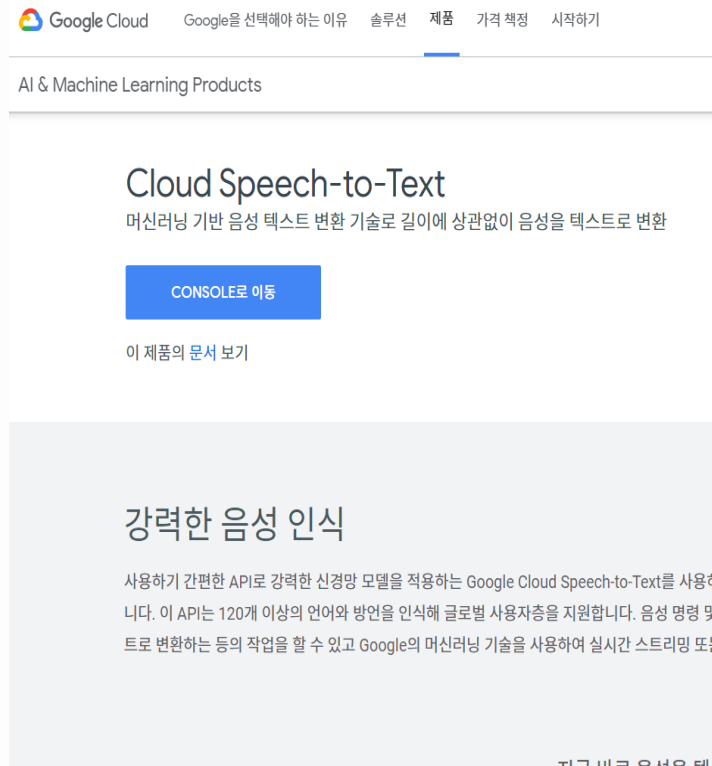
Google Cloud Google을 선택해야 하는 이유 솔루션 제품 가격 책정 시작하기

AI & Machine Learning Products

Cloud Speech-to-Text
머신러닝 기반 음성 텍스트 변환 기술로 길이에 상관없이 음성을 텍스트로 변환

CONSOLE로 이동

이 제품의 문서 보기

강력한 음성 인식

사용하기 간편한 API로 강력한 신경망 모델을 적용하는 Google Cloud Speech-to-Text를 사용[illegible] 니다. 이 API는 120개 이상의 언어와 방언을 인식해 글로벌 사용자층을 지원합니다. 음성 명령 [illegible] 트로 변환하는 등의 작업을 할 수 있고 Google의 머신러닝 기술을 사용하여 실시간 스트리밍 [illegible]

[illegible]